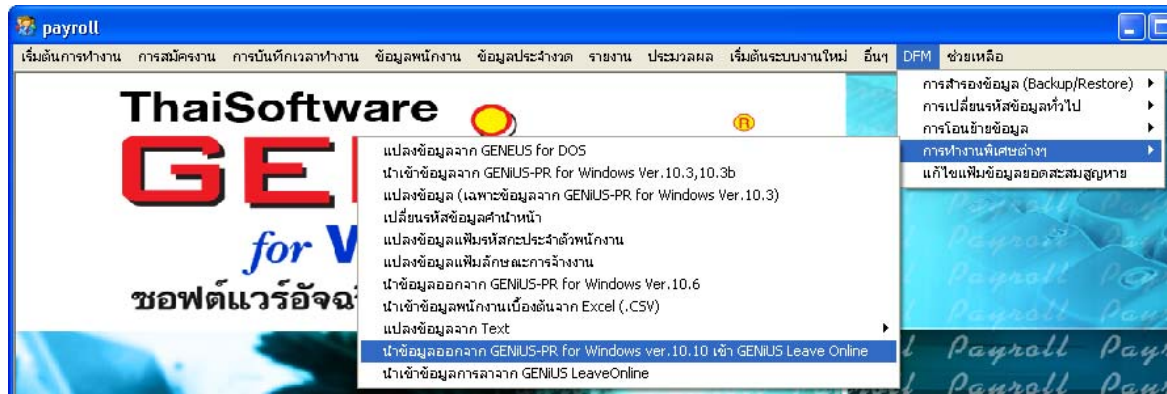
payroll

เริ่มต้นการทำงาน การสมัครงาน การบันทึกเวลาทำงาน ข้อมูลพนักงาน ข้อมูลประจำงวด รายงาน ประมวลผล เริ่มต้นระบบงานใหม่ อื่นๆ DFM ช่วยเหลือ

ThaiSoftware
GE
for W
ซอฟต์แวร์อัจฉ

®

การสำรองข้อมูล (Backup/Restore)
การเปลี่ยนรหัสข้อมูลทั่วไป
การโอนย้ายข้อมูล
การทำงานพิเศษต่างๆ
แก้ไขแฟ้มข้อมูลยอดสะสมสูญหาย

แปลงข้อมูลจาก GENEUS for DOS
นำเข้าข้อมูลจาก GENiUS-PR for Windows Ver.10.3,10.3b
แปลงข้อมูล (เฉพาะข้อมูลจาก GENiUS-PR for Windows Ver.10.3)
เปลี่ยนรหัสข้อมูลคำนำหน้า
แปลงข้อมูลแฟ้มรหัสกะประจำตัวพนักงาน
แปลงข้อมูลแฟ้มลักษณะการจ้างงาน
นำข้อมูลออกจาก GENiUS-PR for Windows Ver.10.6
นำเข้าข้อมูลพนักงานเบื้องต้นจาก Excel (.CSV)
แปลงข้อมูลจาก Text
นำข้อมูลออกจาก GENiUS-PR for Windows ver.10.10 เข้า GENiUS Leave Online
นำเข้าข้อมูลการลาจาก GENiUS LeaveOnline

Payroll Payroll Payroll Payroll Pay Payroll Pay